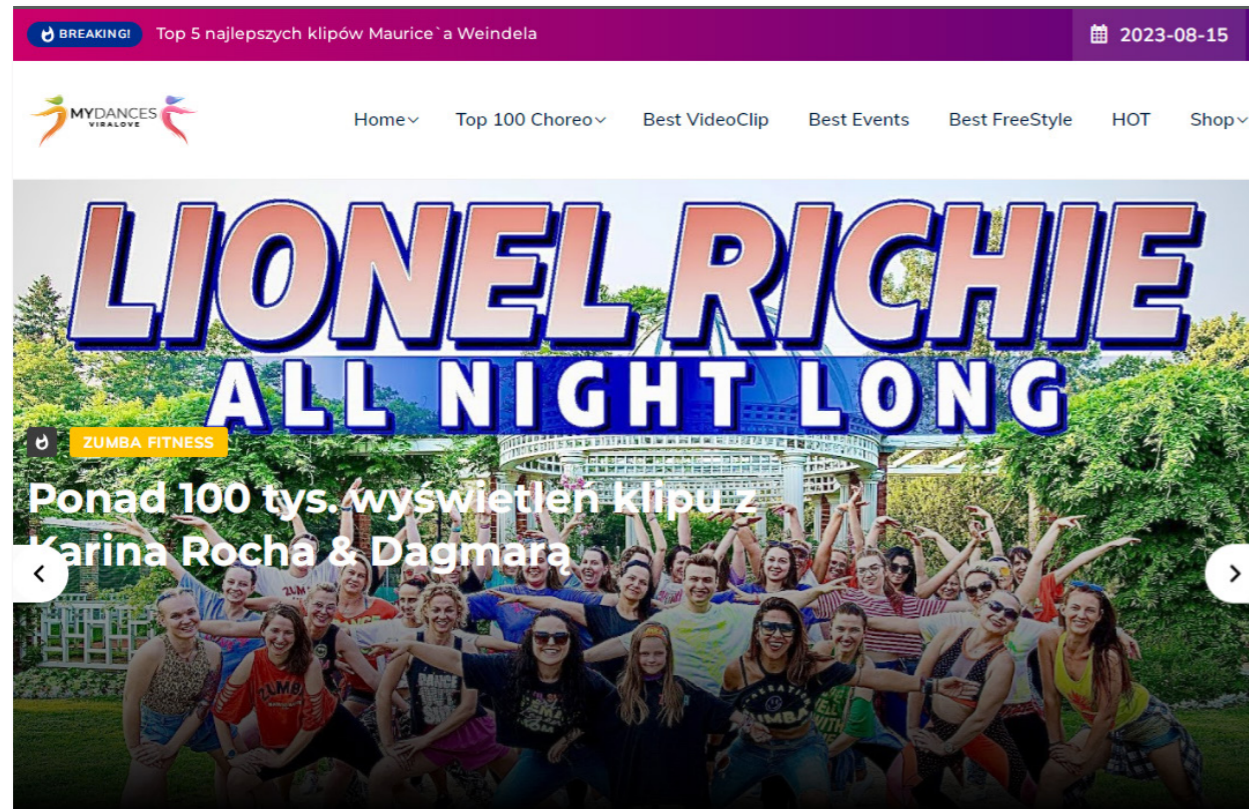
BREAKING! Top 5 najlepszych klipów Maurice`a Weindela

2023-08-15

MYDANCES VIRALOVE

Home Top 100 Choreo Best VideoClip Best Events Best FreeStyle HOT Shop

LIONEL RICHIE
ALL NIGHT LONG

ZUMBA FITNESS

Ponad 100 tys. wyświetleń klipu z Karina Rocha & Dagmarą